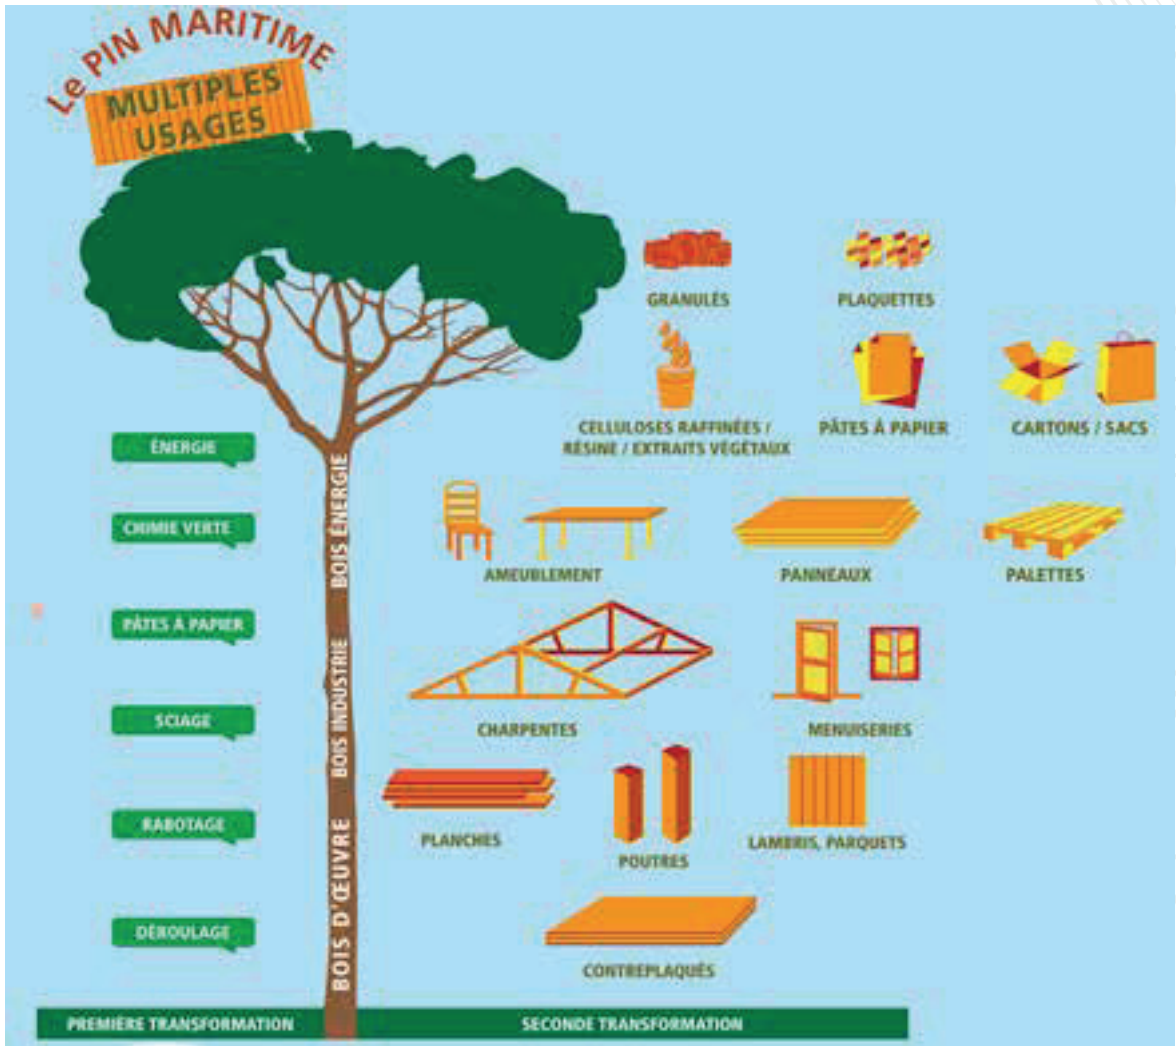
Le PIN MARITIME
MULTIPLES USAGES

GRANULÉS
PLAQUETTES
CELLULOSES RAFFINÉES / RÉSINE / EXTRAITS VÉGÉTAUX
PÂTES À PAPIER
CARTONS / SACS

ÉNERGIE
CHIMIE VERTE
PÂTES À PAPIER
SCIAGE
RABOTAGE
DÉROULAGE

BOIS ÉNERGIE
BOIS INDUSTRIE
BOIS D'ŒUVRE

AMEUBLEMENT
PANNEAUX
PALETTES
CHARPENTES
MENUISERIES
PLANCHES
POUTRES
LAMBRIS, PARQUETS
CONTREPLAQUÉS

PREMIÈRE TRANSFORMATION
SECONDE TRANSFORMATION